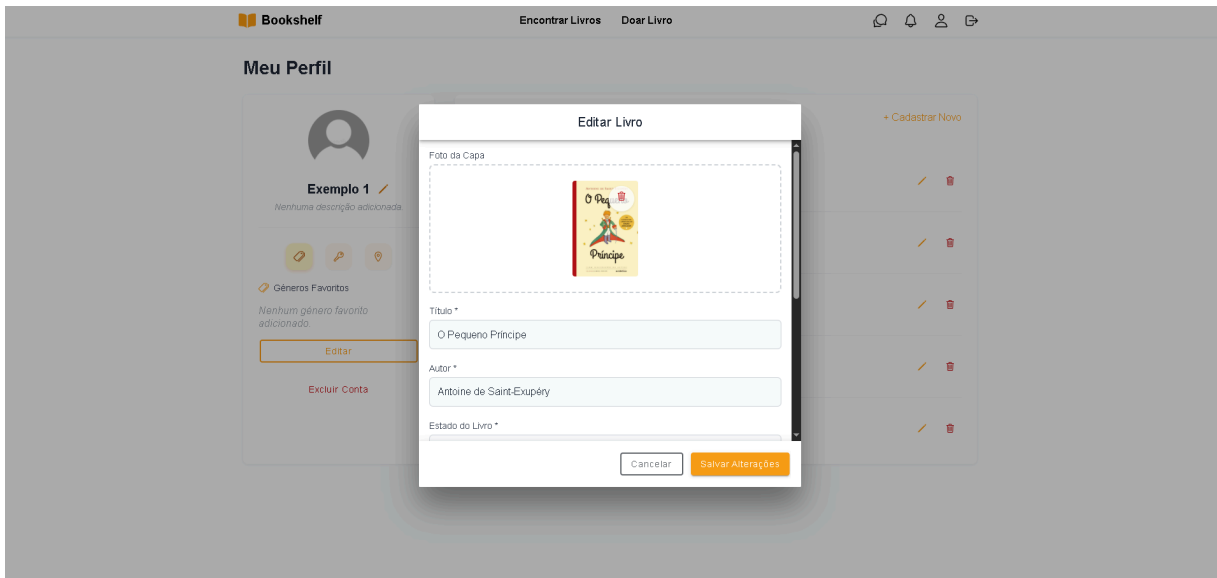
Bookshelf

Encontrar Livros Doar Livro

Meu Perfil

Exemplo 1

Nenhuma descrição adicionada

Gêneros Favoritos

Nenhum gênero favorito adicionado

Editar

Excluir Conta

+ Cadastrar Novo

Editar Livro

Foto da Capa

O Pequeno Príncipe

Título *

O Pequeno Príncipe

Autor *

Antoine de Saint-Exupéry

Estado do Livro *

Cancelar Salvar Alterações